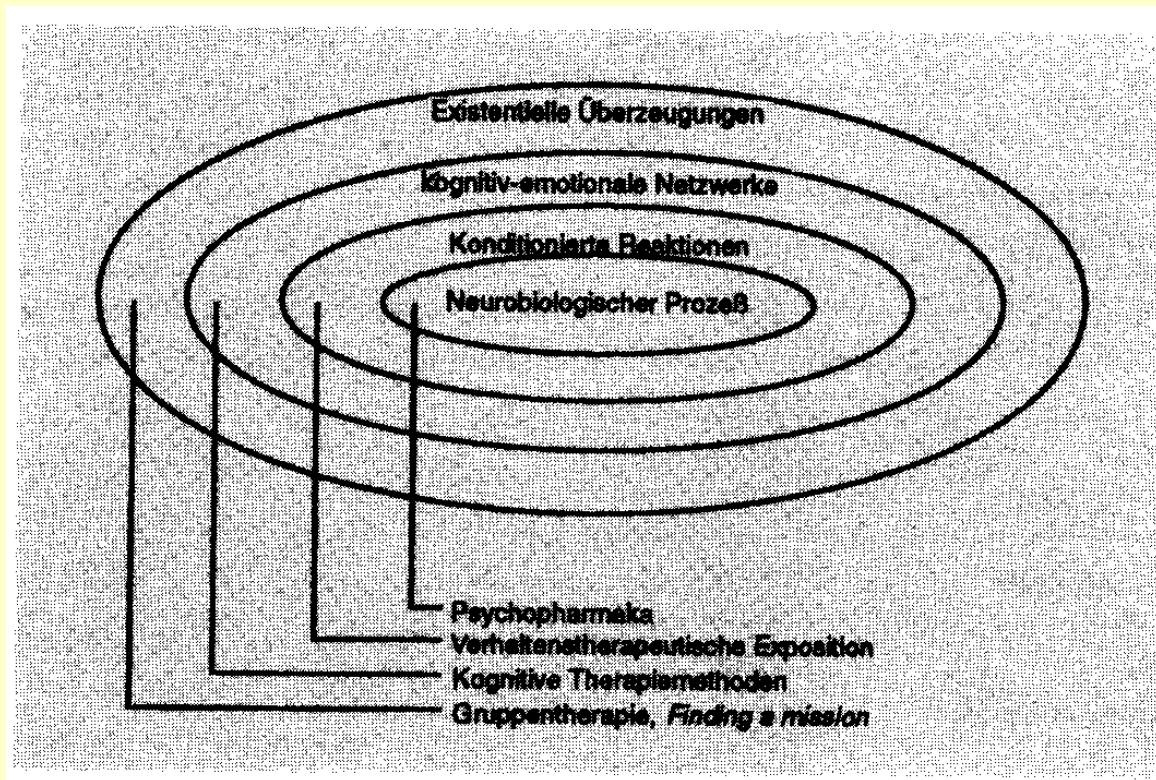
Existentielle Überzeugungen

Kognitiv-emotionale Netzwerke

Konditionierte Reaktionen

Neurobiologischer Prozeß

Psychopharmaka

Verhaltenstherapeutische Exposition

Kognitive Therapiemethoden

Gruppentherapie, *Finding a mission*